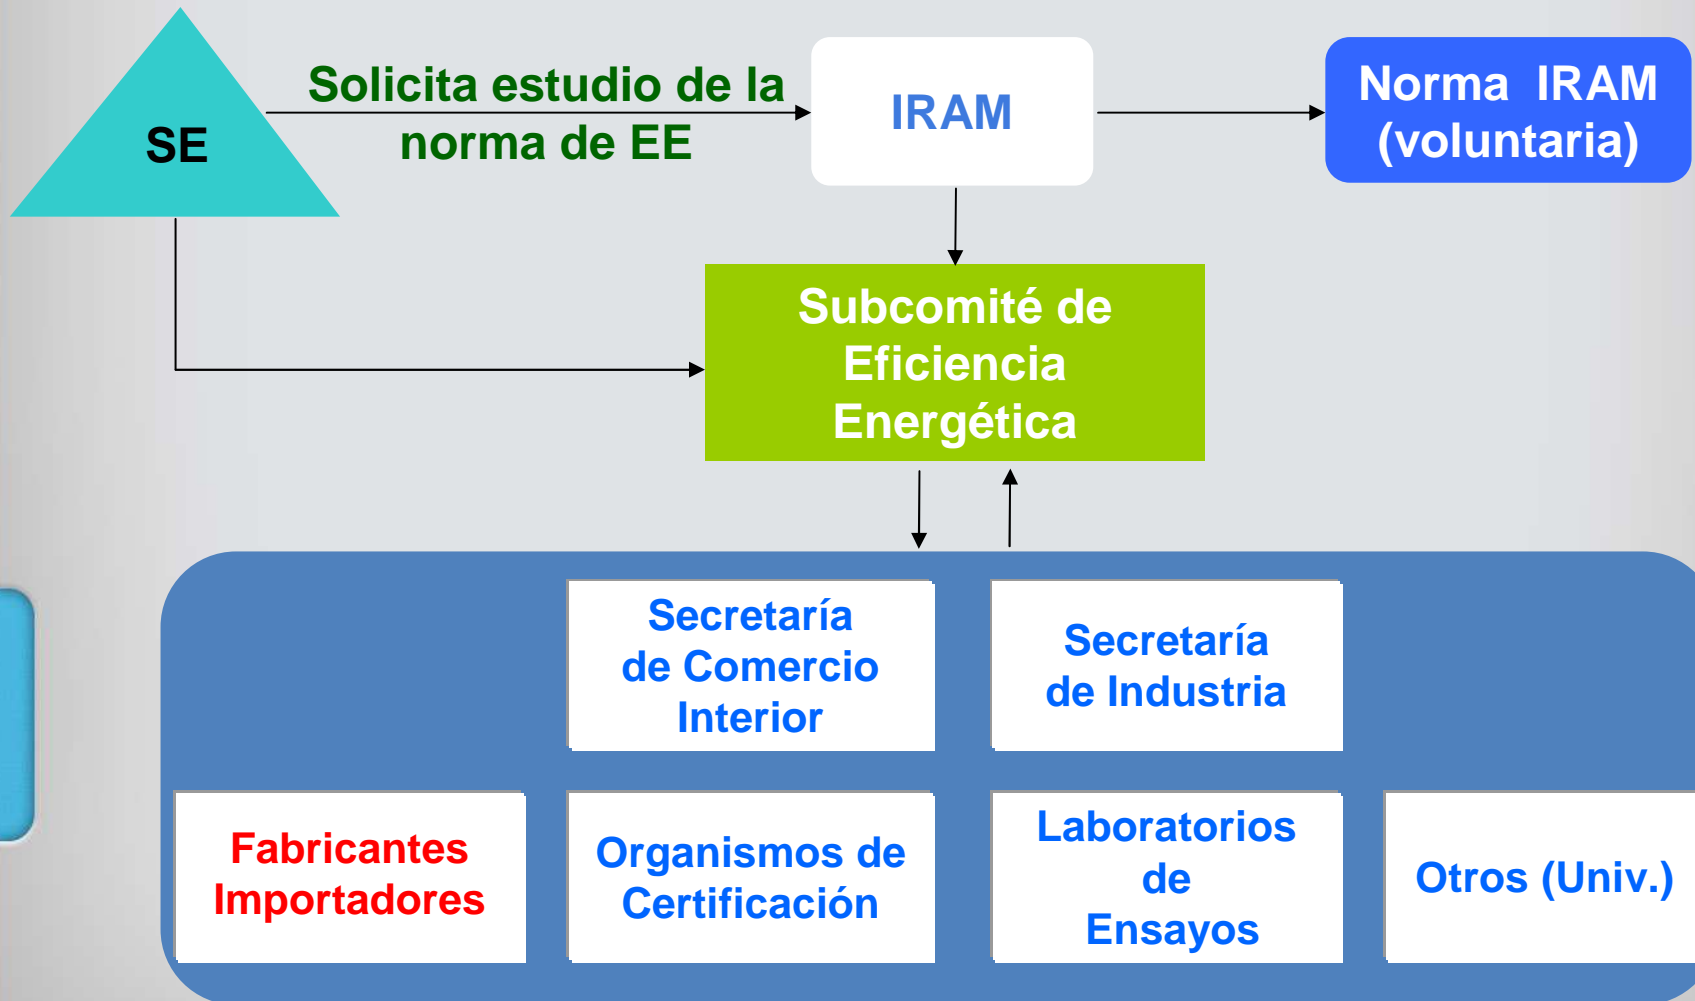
SE

Solicita estudio de la norma de EE

IRAM

Norma IRAM (voluntaria)

Subcomité de Eficiencia Energética

Secretaría de Comercio Interior

Secretaría de Industria

Fabricantes Importadores

Organismos de Certificación

Laboratorios de Ensayos

Otros (Univ.)